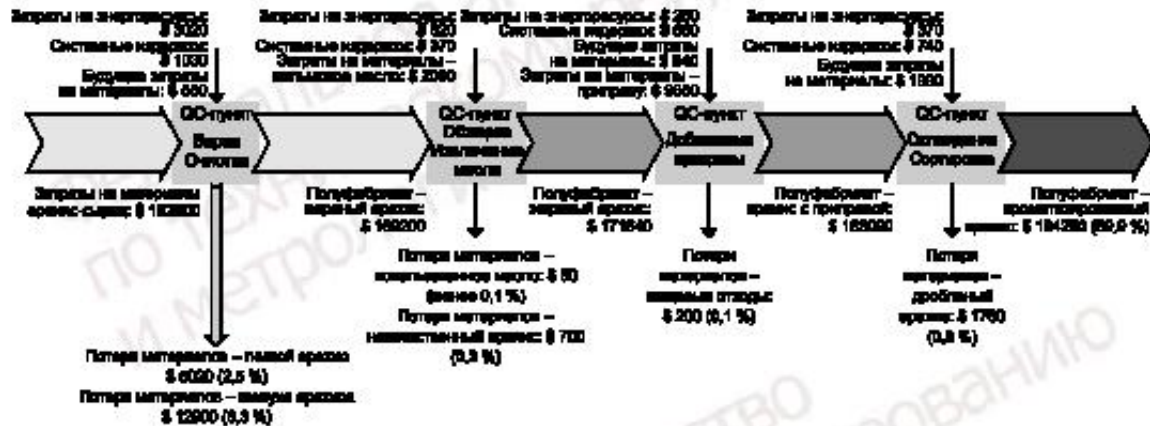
Затраты на энергоресурсы: $ 3020
Системные издержки: $ 1030
Будущие затраты на материалы: $ 650

QC-пункт
Варка
Очистка

Затраты на материалы арахис-сырец: $ 182800

Потеря материалов – гнилой арахис $ 6020 (2,5 %)
Потеря материалов – шелуха арахиса $ 12900 (8,3 %)

Затраты на энергоресурсы: $ 920
Системные издержки: $ 370
Затраты на материалы – пальмовое масло: $ 2080

Полуфабрикат – вареный арахис: $ 169200

QC-пункт
Обжарка
Извлечение масла

Потеря материалов – пальмовое масло: $ 50 (менее 0,1 %)
Потеря материалов – некачественный арахис: $ 700 (0,3 %)

Затраты на энергоресурсы: $ 250
Системные издержки: $ 660
Будущие затраты на материалы: $ 840
Затраты на материалы – приправу: $ 9680

Полуфабрикат – жареный арахис: $ 171640

QC-пункт
Добавление приправы

Потери материалов – пищевые отходы: $ 200 (0,1 %)

Затраты на энергоресурсы: $ 370
Системные издержки: $ 740
Будущие затраты на материалы: $ 1980

Полуфабрикат – арахис с приправой: $ 188020

QC-пункт
Охлаждение
Сортировка

Потери материалов – дробленый арахис: $ 1760 (0,8 %)

Полуфабрикат – ароматизированный арахис: $ 184280 (80,9 %)

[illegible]